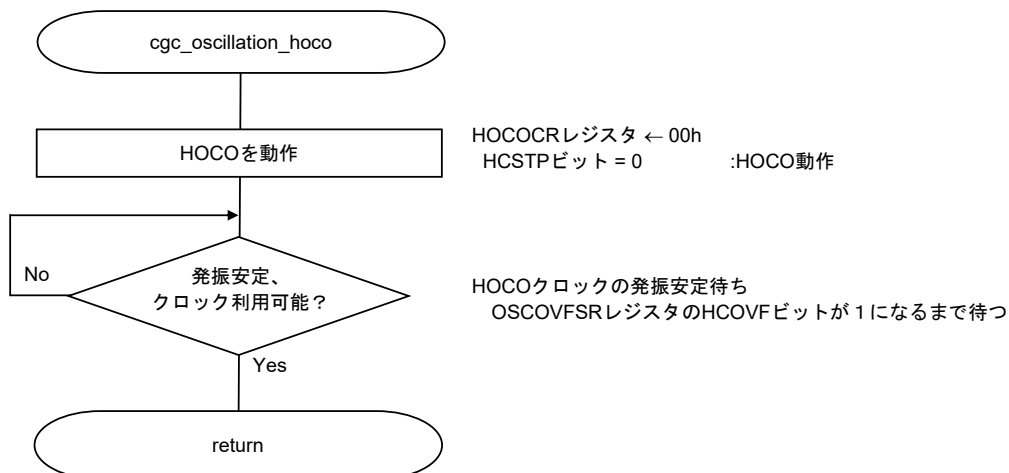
cgc_oscillation_hoco

HOCOを動作

HOCOCRレジスタ ← 00h
HCSTPビット = 0 :HOCO動作

No

発振安定、
クロック利用可能？

HOCOクロックの発振安定待ち
OSCOVFSRレジスタのHCOVFビットが１になるまで待つ

Yes

return